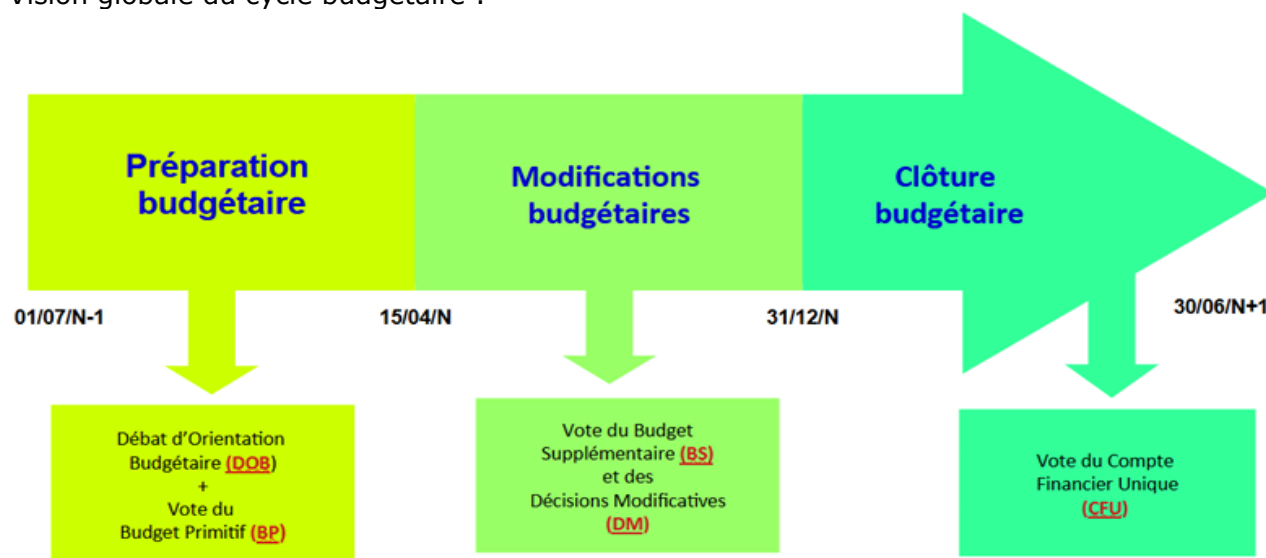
Vision globale du cycle budgétaire :

Préparation budgétaire

Modifications budgétaires

Clôture budgétaire

01/07/N-1

15/04/N

31/12/N

30/06/N+1

Débat d'Orientation Budgétaire (DOB)
+
Vote du Budget Primitif (BP)

Vote du Budget Supplémentaire (BS) et des Décisions Modificatives (DM)

Vote du Compte Financier Unique (CFU)